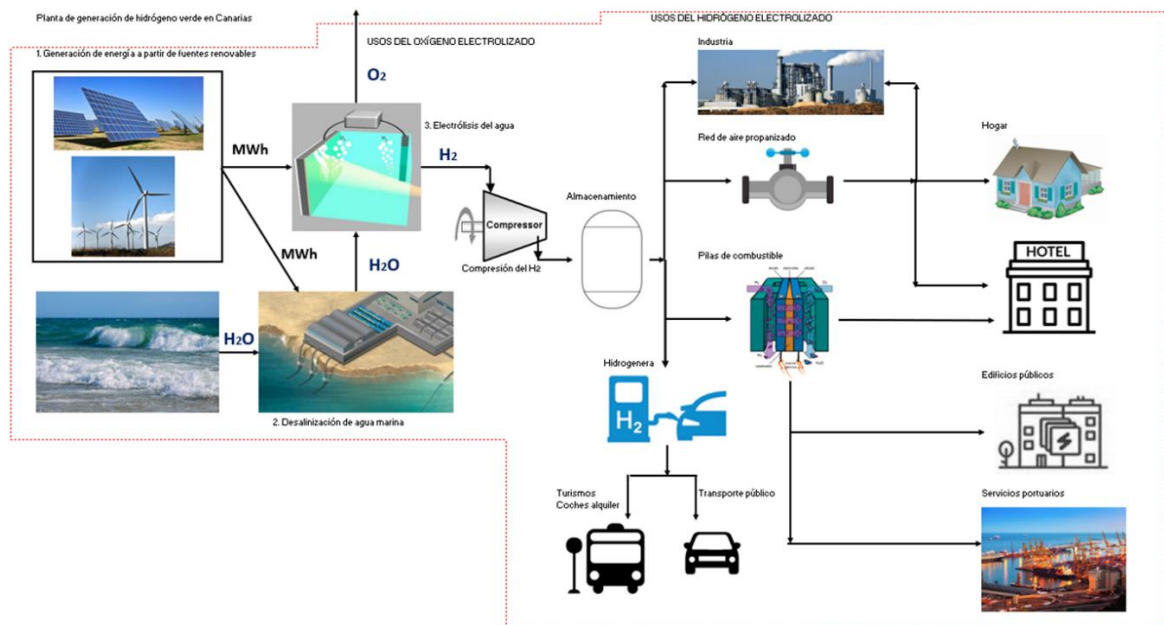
Planta de generación de hidrógeno verde en Canarias

1. Generación de energía a partir de fuentes renovables

USOS DEL OXÍGENO ELECTROLIZADO

USOS DEL HIDRÓGENO ELECTROLIZADO

$O_2$

3. Electrólisis del agua

MWh

$H_2$

MWh

$H_2O$

Compressor

Compresión del $H_2$

Almacenamiento

$H_2O$

2. Desalinización de agua marina

Industria

Red de aire propanizado

Hogar

HOTEL

Pilas de combustible

Hidrogenera

$H_2$

Edificios públicos

Turismos
Coches alquiler

Transporte público

Servicios portuarios